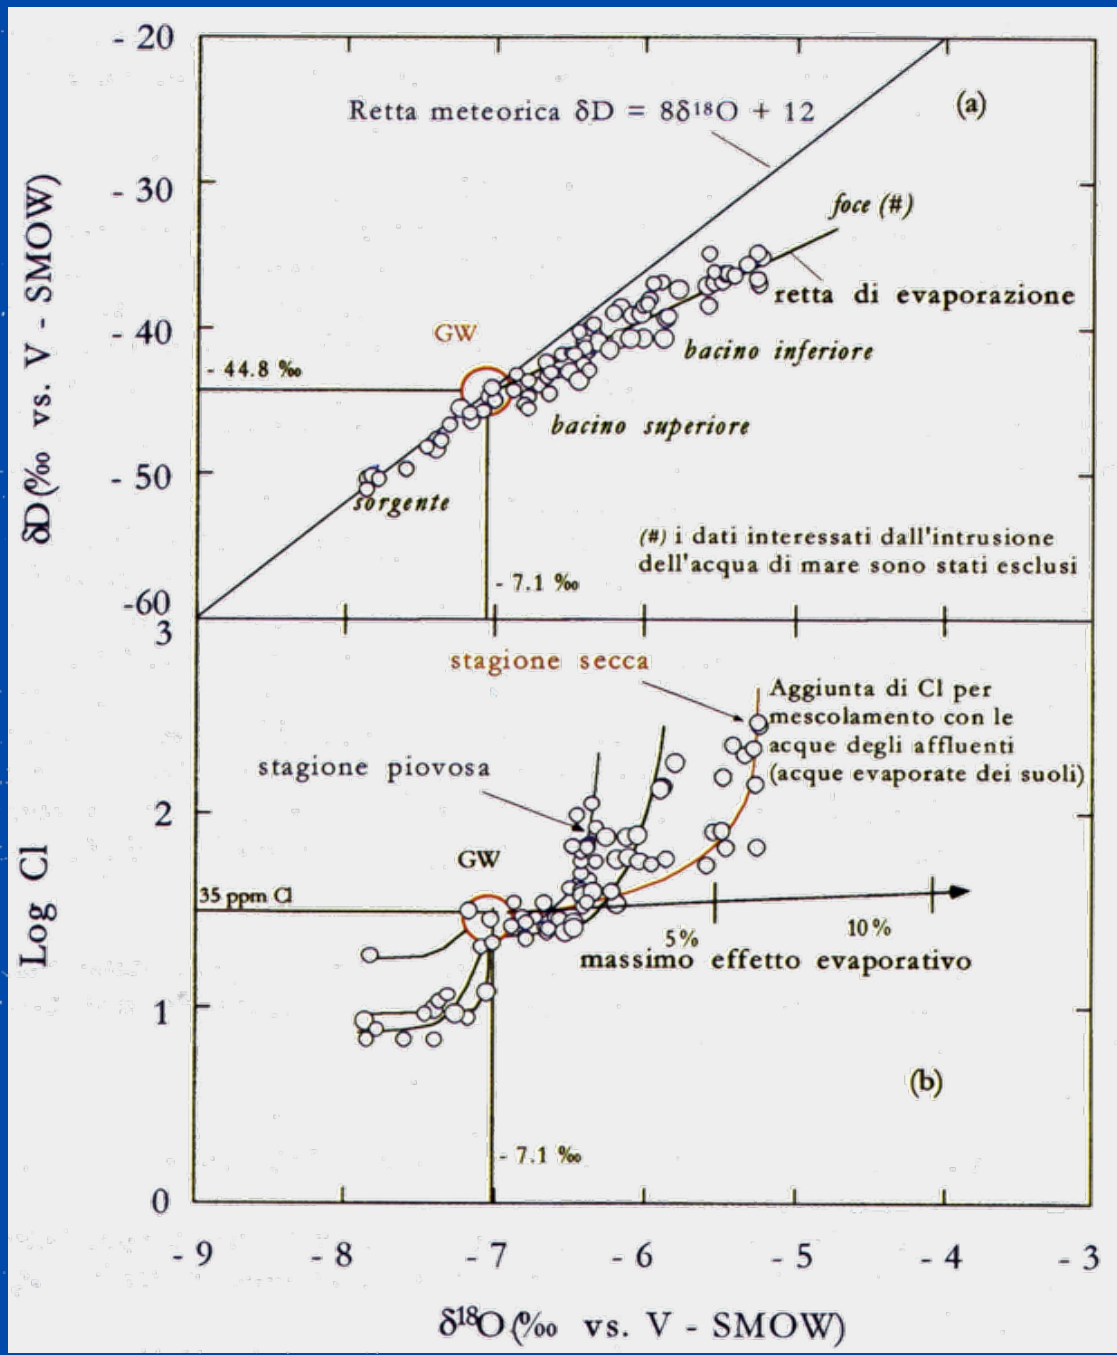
- 20

- 30

- 40

- 50

-60

δD(‰ vs. V - SMOW)

Retta meteorica $\delta D = 8\delta^{18}O + 12$

(a)

foce (#)

retta di evaporazione

GW

- 44.8 ‰

bacino inferiore

bacino superiore

sorgente

(#) i dati interessati dall'intrusione dell'acqua di mare sono stati esclusi

- 7.1 ‰

3

2

1

0

Log Cl

stagione secca

Aggiunta di Cl per mescolamento con le acque degli affluenti (acque evaporate dei suoli)

stagione piovosa

GW

35 ppm Cl

5%

10%

massimo effetto evaporativo

(b)

- 7.1 ‰

- 9

- 8

- 7

- 6

- 5

- 4

- 3

$\delta^{18}O$(‰ vs. V - SMOW)